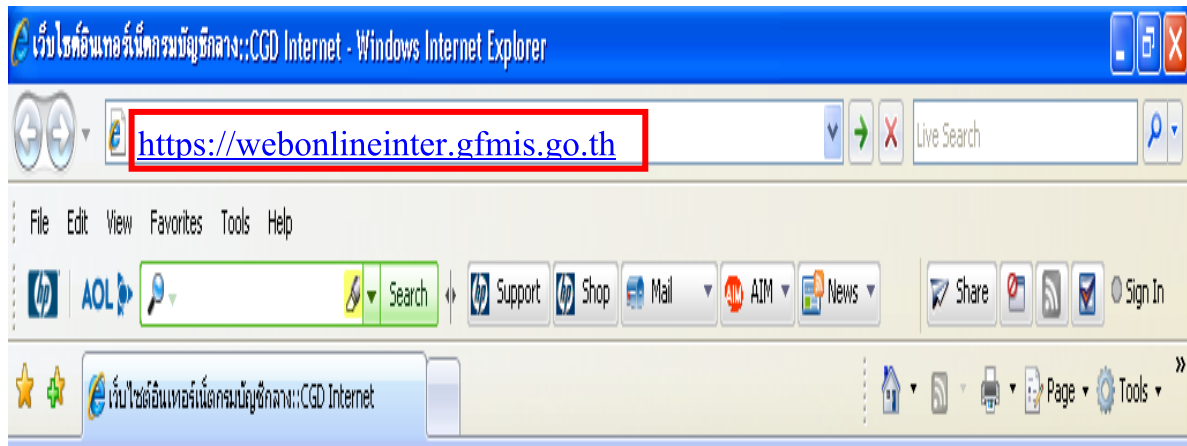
เว็บไซต์อินเทอร์เน็ตกรมบัญชีกลาง::CGD Internet - Windows Internet Explorer

https://webonlineinter.gfmis.go.th

Live Search

File Edit View Favorites Tools Help

AOL Search Support Shop Mail AIM News Share Sign In

เว็บไซต์อินเทอร์เน็ตกรมบัญชีกลาง::CGD Internet

Page Tools »